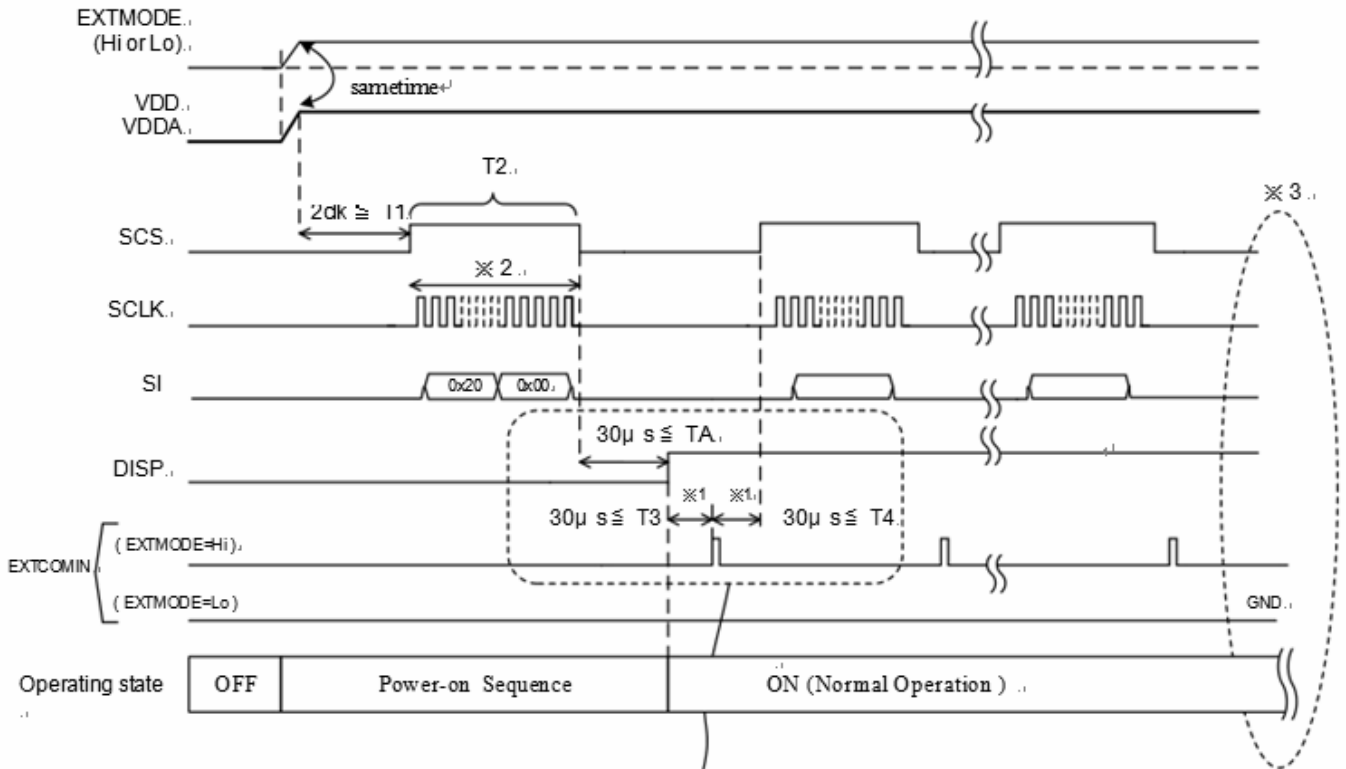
EXTMODE
(Hi or Lo)
sametime
VDD
VDDA
T2
2clk ≦ T1
※3
SCS
※2
SCLK
SI
0x20
0x00
30μ s ≦ TA
DISP
※1
※1
30μ s ≦ T3
30μ s ≦ T4
EXTCOMIN
( EXTMODE=Hi )
( EXTMODE=Lo )
GND
Operating state
OFF
Power-on Sequence
ON (Normal Operation )